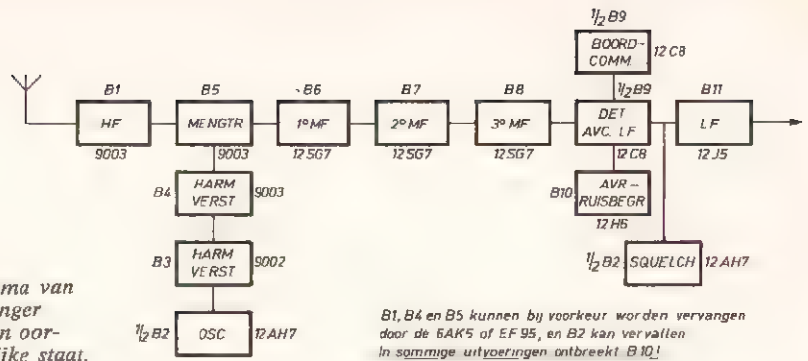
$\frac{1}{2}$ B9

BOORD-COMM.

12 C8

$\frac{1}{2}$ B9

B1

HF

9003

B5

MENGTR

9003

B6

1e MF

12 SG7

B7

2e MF

12 SG7

B8

3e MF

12 SG7

DET AVC. LF

12 C8

B11

LF

12 J5

B4

HARM VERST

9003

B10

AVR — RUISBEGR

12 H6

B3

HARM VERST

9002

$\frac{1}{2}$ B2

SQUELCH

12 AH7

$\frac{1}{2}$ B2

OSC

12 AH7

ma van nger n oor- ike staat.

B1, B4 en B5 kunnen bij voorkeur worden vervangen door de 6AK5 of EF 95, en B2 kan vervallen In sommige uitvoeringen ontbreekt B 10!